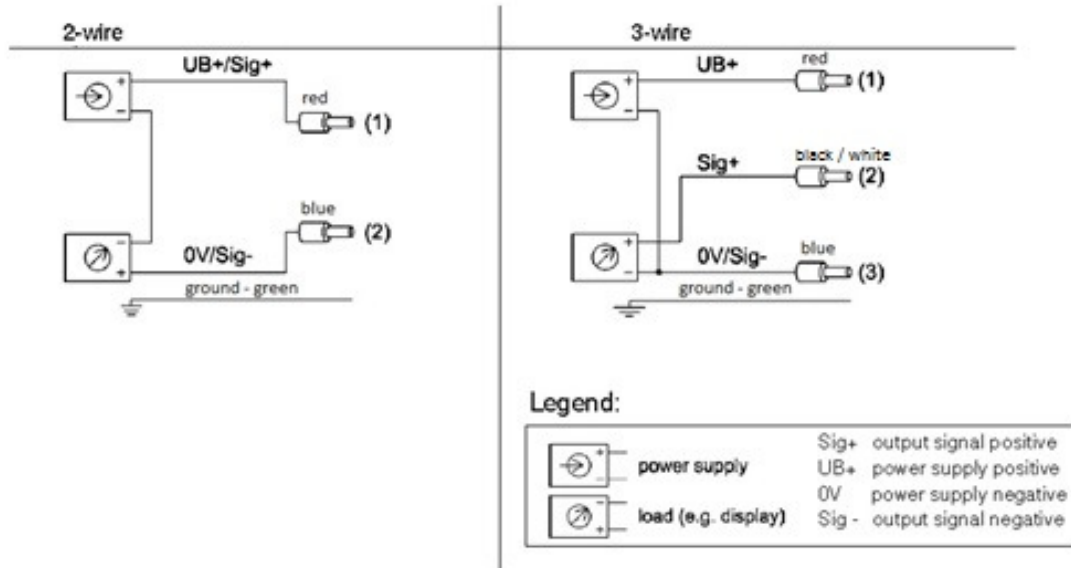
2-wire

UB+/Sig+

red

(1)

blue

(2)

0V/Sig-

ground - green

3-wire

UB+

red

(1)

Sig+

black / white

(2)

0V/Sig-

blue

(3)

ground - green

Legend:

power supply

load (e.g. display)

Sig+ output signal positive
UB+ power supply positive
0V power supply negative
Sig - output signal negative